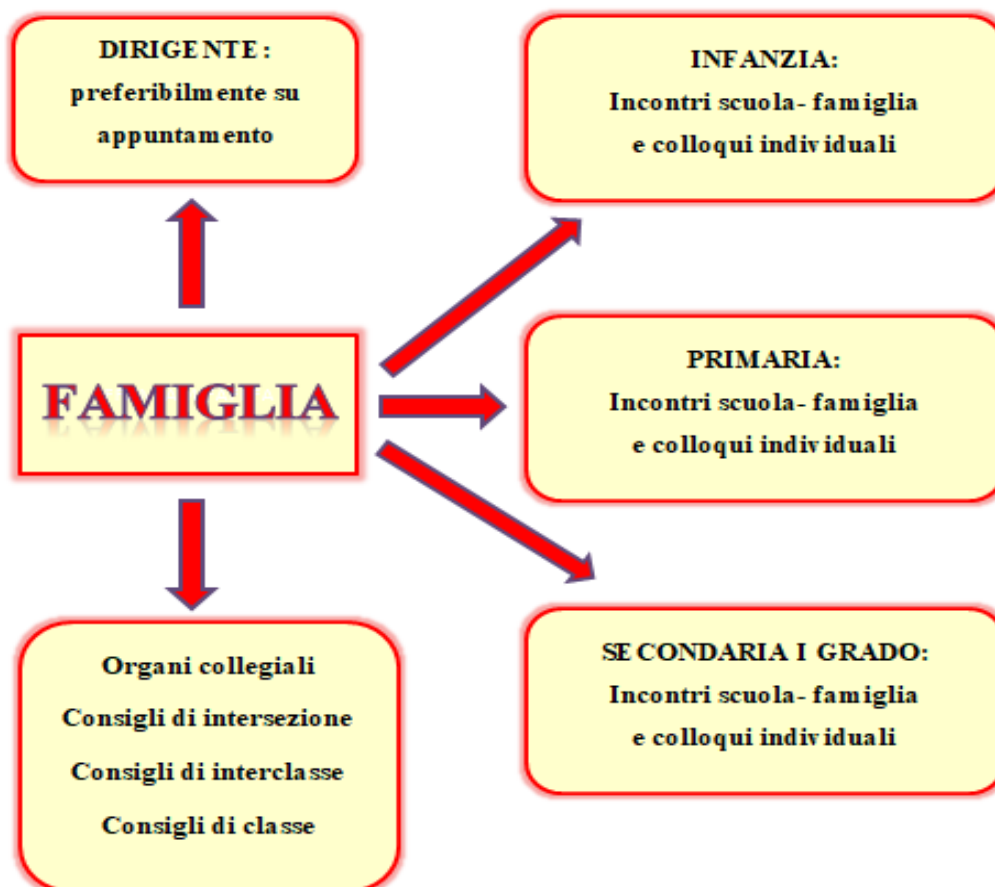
DIRIGENTE:
preferibilmente su appuntamento

INFANZIA:
Incontri scuola- famiglia e colloqui individuali

FAMIGLIA

PRIMARIA:
Incontri scuola- famiglia e colloqui individuali

Organi collegiali
Consigli di intersezione
Consigli di interclasse
Consigli di classe

SECONDARIA I GRADO:
Incontri scuola- famiglia e colloqui individuali